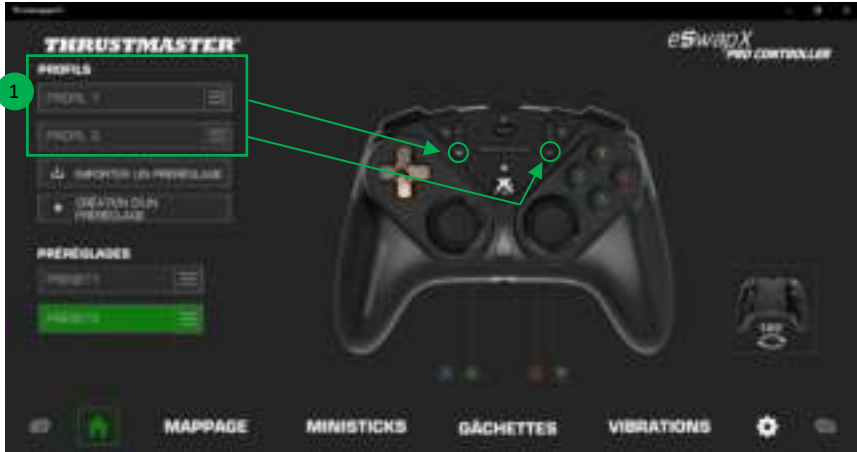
THRUSTMASTER

eSwap X PRO CONTROLLER

PROFILS

1

PROFIL 1

PROFIL 2

IMPORTER UN PRÉRÉGLAGE

CRÉATION D'UN PRÉRÉGLAGE

PRÉRÉGLAGES

PRESET 1

PRESET 2

180°

MAPPAGE

MINISTICKS

GÂCHETTES

VIBRATIONS